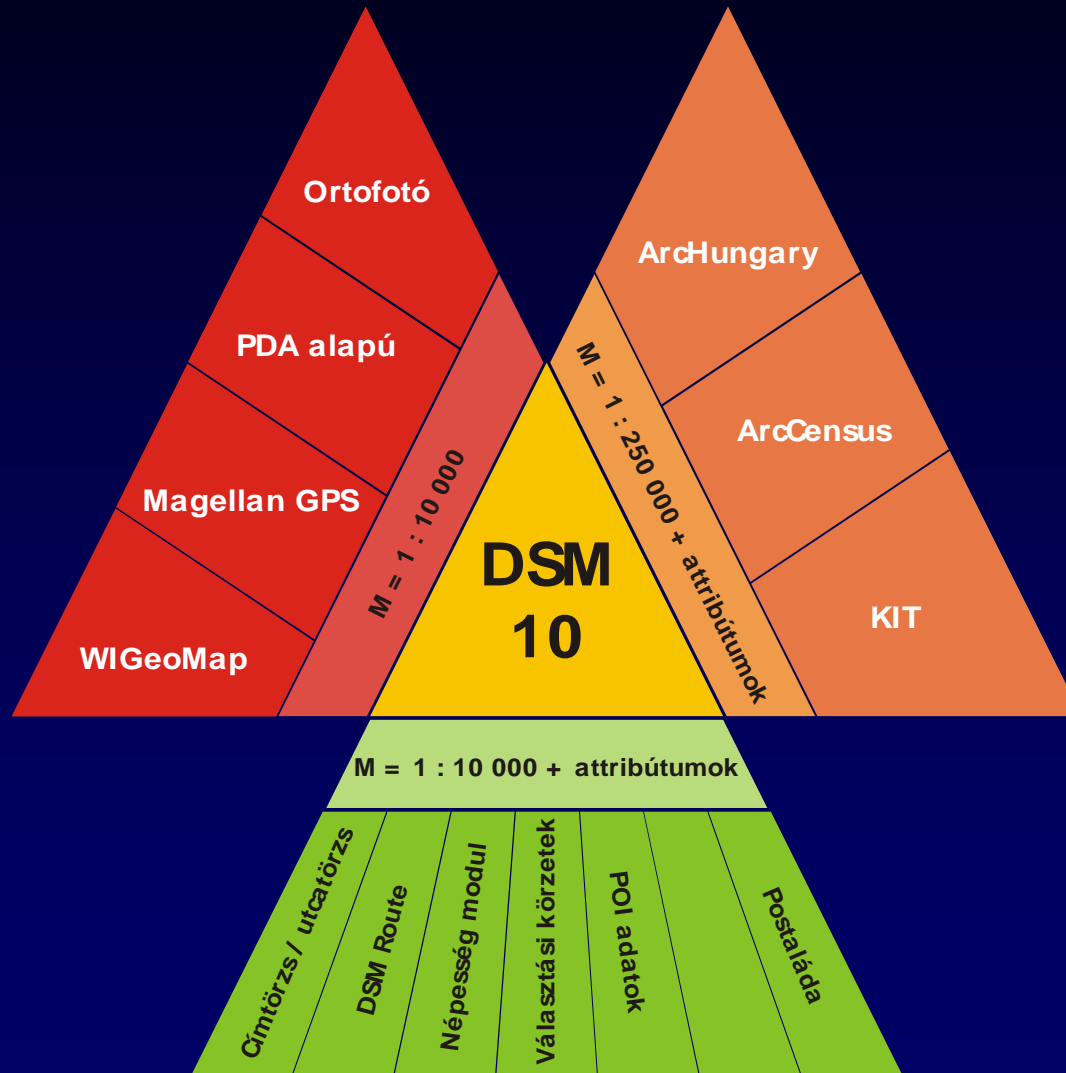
Ortofotó

PDA alapú

Magellan GPS

WIGeoMap

M = 1 : 10 000

ArcHungary

ArcCensus

KIT

M = 1 : 250 000 + attribútumok

DSM 10

M = 1 : 10 000 + attribútumok

Címtörzs / utcatörzs

DSM Route

Népesség modul

Választási körzetek

POI adatok

Postaláda